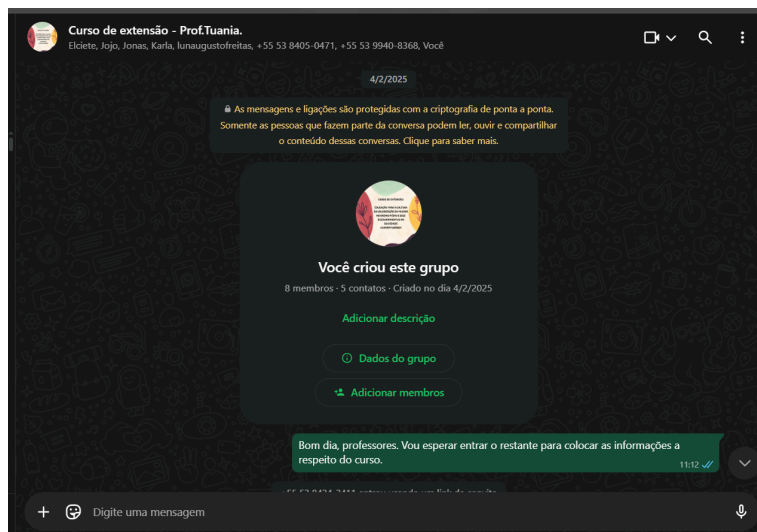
Curso de extensão - Prof.Tuania.
Elciete, Jojo, Jonas, Karla, lunaugustofreitas, +55 53 8405-0471, +55 53 9940-8368, Você

4/2/2025

As mensagens e ligações são protegidas com a criptografia de ponta a ponta. Somente as pessoas que fazem parte da conversa podem ler, ouvir e compartilhar o conteúdo dessas conversas. Clique para saber mais.

Você criou este grupo
8 membros · 5 contatos · Criado no dia 4/2/2025

Adicionar descrição

Dados do grupo

Adicionar membros

Bom dia, professores. Vou esperar entrar o restante para colocar as informações a respeito do curso.
11:12

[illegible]

Digite uma mensagem